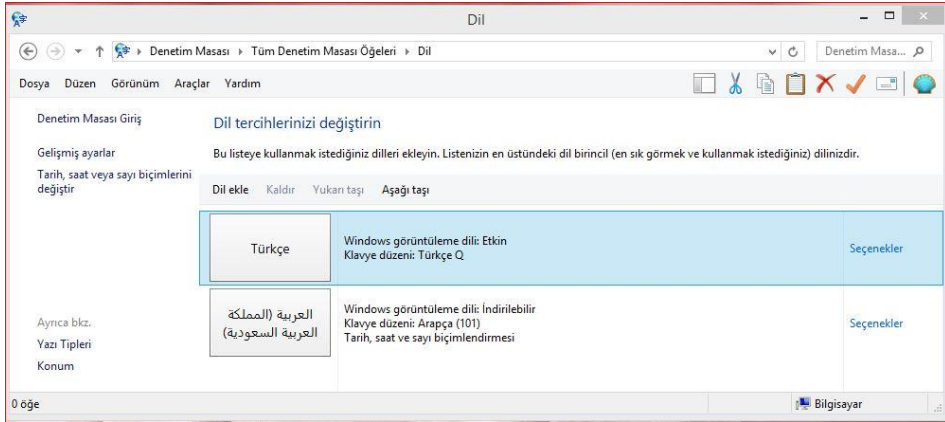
Dil

Denetim Masası ▸ Tüm Denetim Masası Öğeleri ▸ Dil

Denetim Masa...

Dosya Düzen Görünüm Araçlar Yardım

Denetim Masası Giriş

Gelişmiş ayarlar

Tarih, saat veya sayı biçimlerini değiştir

Dil tercihlerinizi değiştirin

Bu listeye kullanmak istediğiniz dilleri ekleyin. Listenizin en üstündeki dil birincil (en sık görmek ve kullanmak istediğiniz) dilinizdir.

Dil ekle Kaldır Yukarı taşı Aşağı taşı

Türkçe

Windows görüntüleme dili: Etkin
Klavye düzeni: Türkçe Q

Seçenekler

العربية (المملكة العربية السعودية)

Windows görüntüleme dili: İndirilebilir
Klavye düzeni: Arapça (101)
Tarih, saat ve sayı biçimlendirmesi

Seçenekler

Ayrıca bkz.

Yazı Tipleri

Konum

0 öğe

Bilgisayar